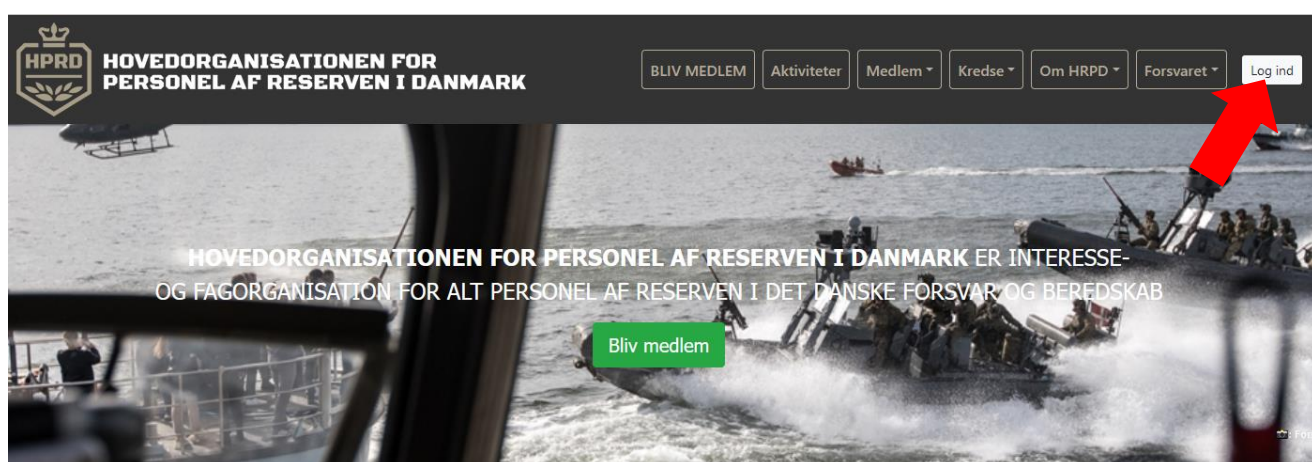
HPRD

HOVEDORGANISATIONEN FOR PERSONEL AF RESERVEN I DANMARK

BLIV MEDLEM Aktiviteter Medlem Kredse Om HRPD Forsvaret Log ind

HOVEDORGANISATIONEN FOR PERSONEL AF RESERVEN I DANMARK ER INTERESSE- OG FAGORGANISATION FOR ALT PERSONEL AF RESERVEN I DET DANSKE FORSVAR OG BEREDSKAB

Bliv medlem

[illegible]